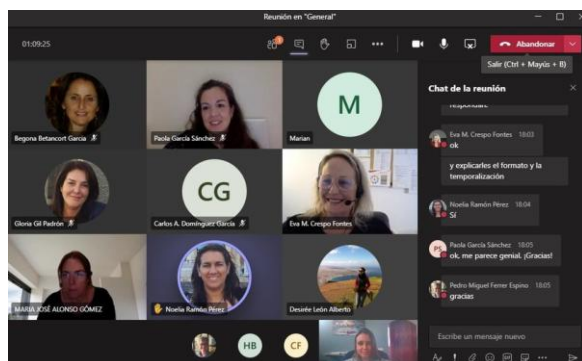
Reunión en "General"

01:09:25

Abandonar

Salir (Ctrl + Mayús + B)

Begona Betancort Garcia

Paola García Sánchez

M

Marian

Gloria Gil Padrón

CG

Carlos A. Domínguez García

Eva M. Crespo Fontes

MARIA JOSÉ ALONSO GÓMEZ

Noelia Ramón Pérez

Desirée León Alberto

HB

CF

Chat de la reunión

responder.

Eva M. Crespo Fontes 18:03
ok

y explicarles el formato y la temporalización

Noelia Ramón Pérez 18:04
Sí

PS
Paola García Sánchez 18:05
ok, me parece genial. ¡Gracias!

Pedro Miguel Ferrer Espino 18:05
gracias

Escribe un mensaje nuevo